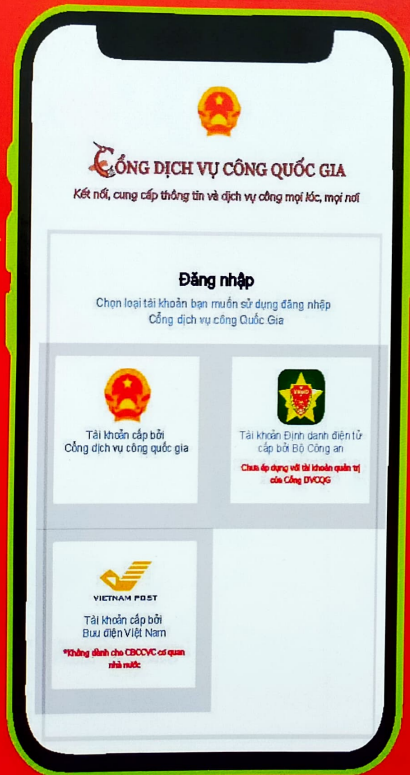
CỔNG DỊCH VỤ CÔNG QUỐC GIA
Kết nối, cung cấp thông tin và dịch vụ công mọi lúc, mọi nơi

Đăng nhập
Chọn loại tài khoản bạn muốn sử dụng đăng nhập Cổng dịch vụ công Quốc Gia

Tài khoản cấp bởi Cổng dịch vụ công quốc gia

Tài khoản Định danh điện tử cấp bởi Bộ Công an
Chưa áp dụng với tài khoản quản trị của Cổng DVCQG

VIETNAM POST
Tài khoản cấp bởi Bưu điện Việt Nam
*Không dành cho CBCCVC cơ quan nhà nước